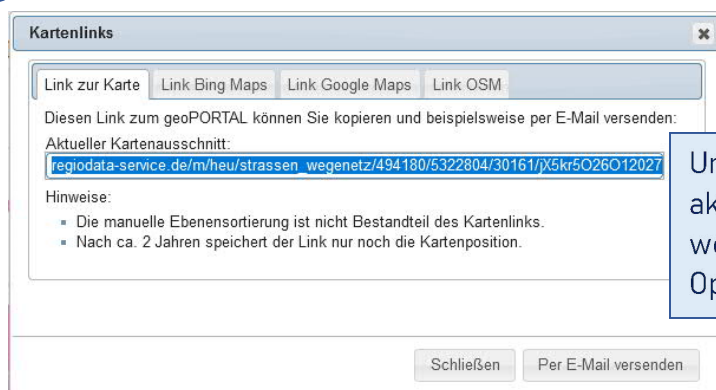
Kartenlinks

Link zur Karte | Link Bing Maps | Link Google Maps | Link OSM

Diesen Link zum geoPORTAL können Sie kopieren und beispielsweise per E-Mail versenden:

Aktueller Kartenausschnitt:

regiodata-service.de/m/heu/strassen_wegenetz/494180/5322804/30161/jX5kr5O26O12027

Hinweise:

- Die manuelle Ebenensortierung ist nicht Bestandteil des Kartenlinks.
- Nach ca. 2 Jahren speichert der Link nur noch die Kartenposition.

Un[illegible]
ak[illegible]
we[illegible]
Op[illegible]

Schließen | Per E-Mail versenden